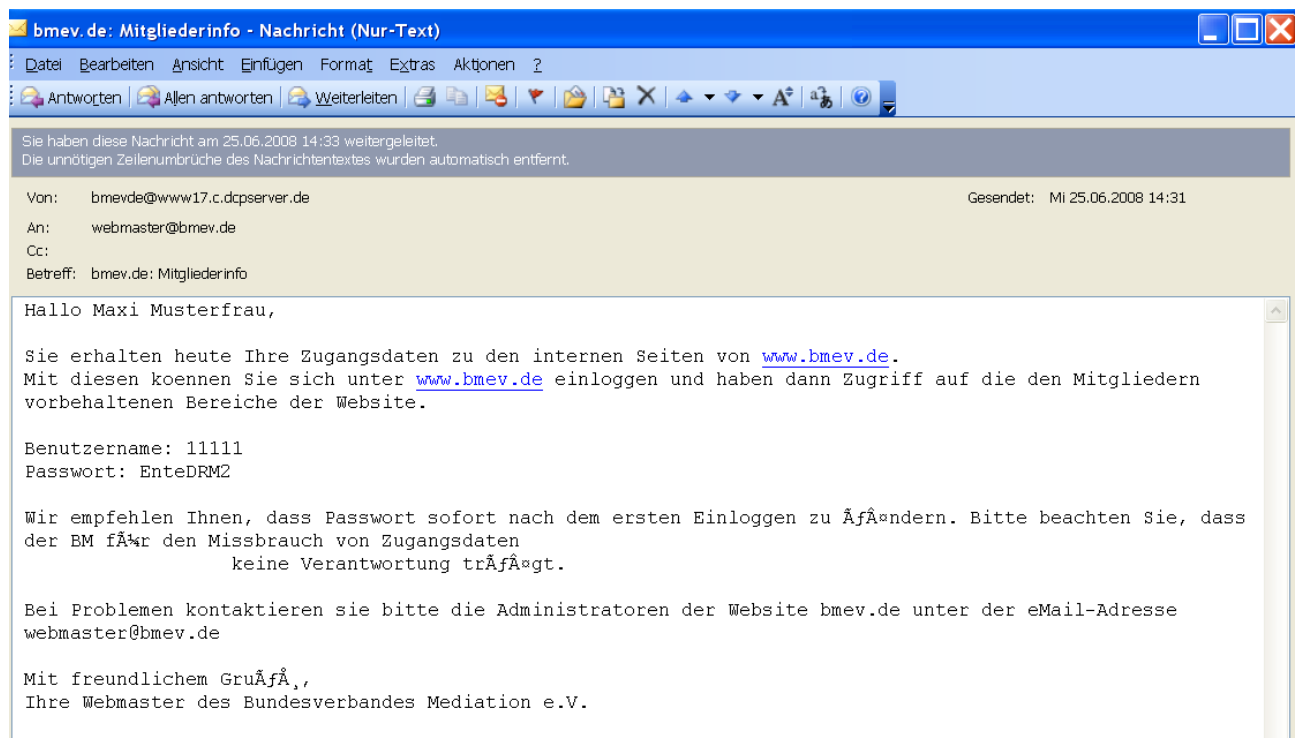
bmev.de: Mitgliederinfo - Nachricht (Nur-Text)

Datei Bearbeiten Ansicht Einfügen Format Extras Aktionen ?

Antworten | Allen antworten | Weiterleiten

Sie haben diese Nachricht am 25.06.2008 14:33 weitergeleitet.
Die unnötigen Zeilenumbrüche des Nachrichtentextes wurden automatisch entfernt.

Von: bmevde@www17.c.dcpserver.de
Gesendet: Mi 25.06.2008 14:31
An: webmaster@bmev.de
Cc:
Betreff: bmev.de: Mitgliederinfo

Hallo Maxi Musterfrau,

Sie erhalten heute Ihre Zugangsdaten zu den internen Seiten von www.bmev.de.
Mit diesen koennen Sie sich unter www.bmev.de einloggen und haben dann Zugriff auf die den Mitgliedern vorbehaltenen Bereiche der Website.

Benutzername: 11111
Passwort: EnteDRM2

Wir empfehlen Ihnen, dass Passwort sofort nach dem ersten Einloggen zu ÃƒÂ¤ndern. Bitte beachten Sie, dass der BM fÃ¼r den Missbrauch von Zugangsdaten
keine Verantwortung trÃƒÂ¤gt.

Bei Problemen kontaktieren sie bitte die Administratoren der Website bmev.de unter der eMail-Adresse webmaster@bmev.de

Mit freundlichem GruÃƒÅ¸,
Ihre Webmaster des Bundesverbandes Mediation e.V.